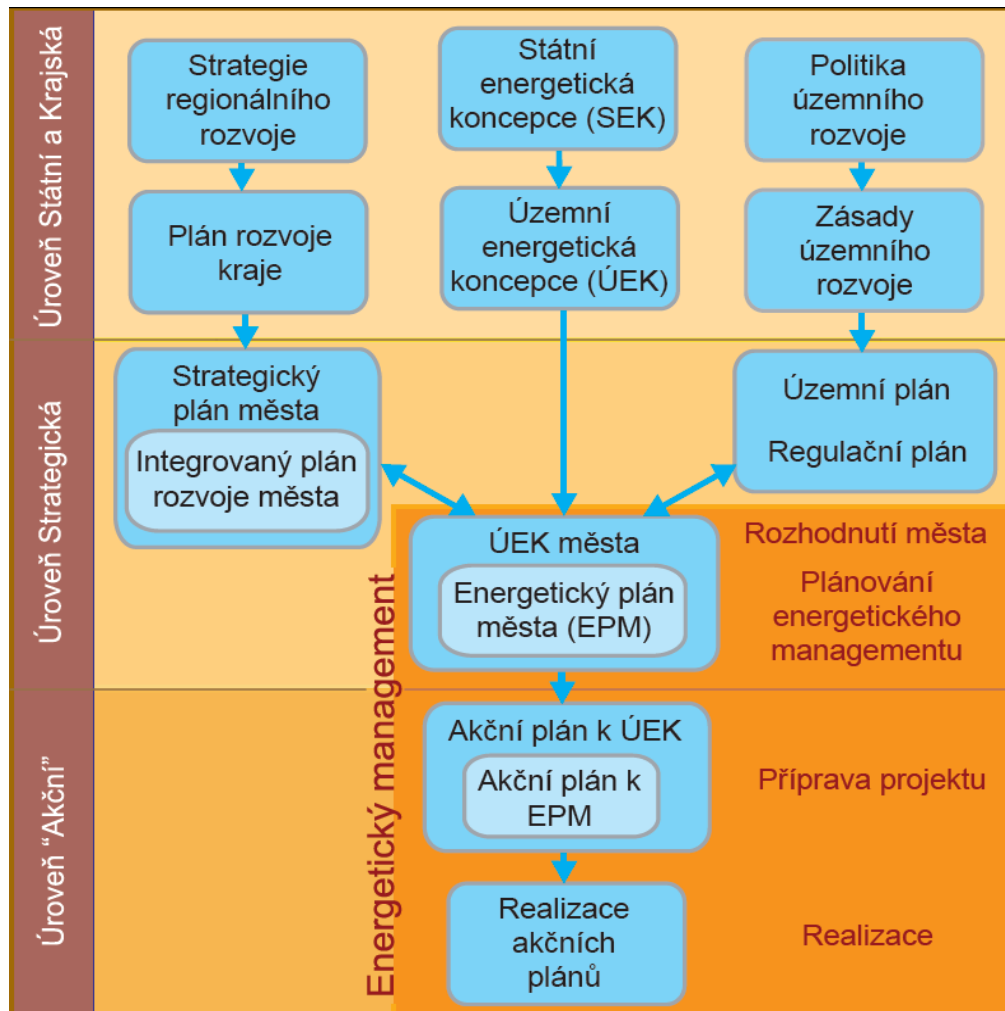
Úroveň Státní a Krajská

Strategie regionálního rozvoje

Státní energetická koncepce (SEK)

Politika územního rozvoje

Plán rozvoje kraje

Územní energetická koncepce (ÚEK)

Zásady územního rozvoje

Úroveň Strategická

Strategický plán města

Integrovaný plán rozvoje města

Územní plán

Regulační plán

ÚEK města

Energetický plán města (EPM)

Rozhodnutí města

Plánování energetického managementu

Energetický management

Úroveň "Akční"

Akční plán k ÚEK

Akční plán k EPM

Příprava projektu

Realizace akčních plánů

Realizace